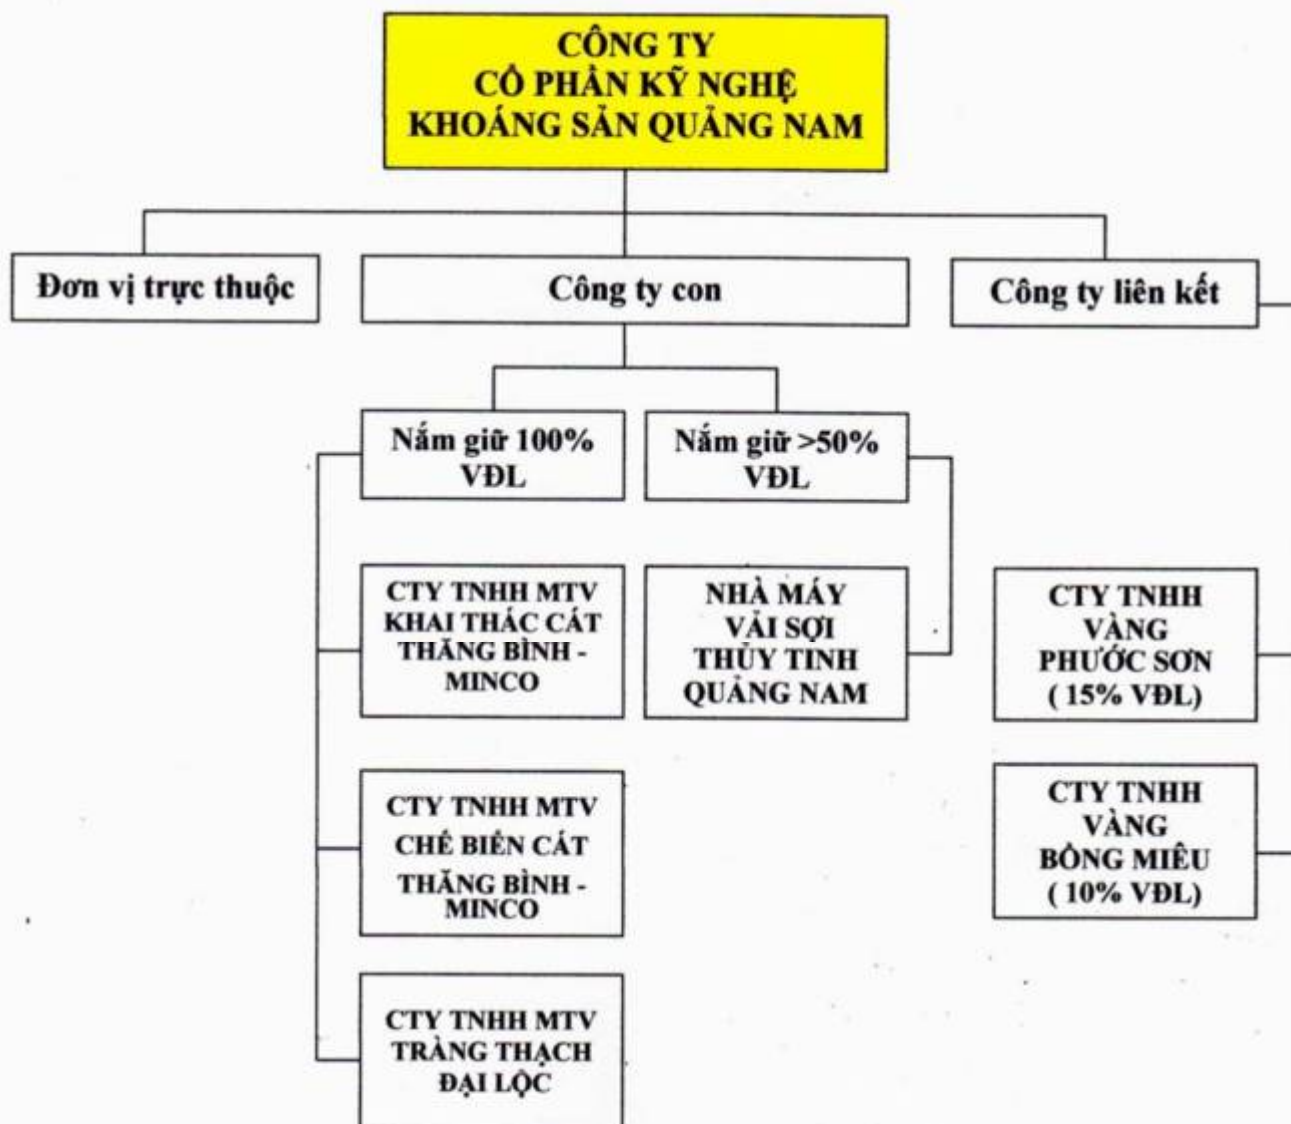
CÔNG TY
CỔ PHẦN KỸ NGHỆ
KHOÁNG SẢN QUẢNG NAM

Đơn vị trực thuộc

Công ty con

Công ty liên kết

Nắm giữ 100% VĐL

Nắm giữ >50% VĐL

CTY TNHH MTV KHAI THÁC CÁT THĂNG BÌNH - MINCO

NHÀ MÁY VẢI SỢI THỦY TINH QUẢNG NAM

CTY TNHH VÀNG PHƯỚC SƠN (15% VĐL)

CTY TNHH MTV CHẾ BIẾN CÁT THĂNG BÌNH - MINCO

CTY TNHH VÀNG BỒNG MIÊU (10% VĐL)

CTY TNHH MTV TRẢNG THẠCH ĐẠI LỘC